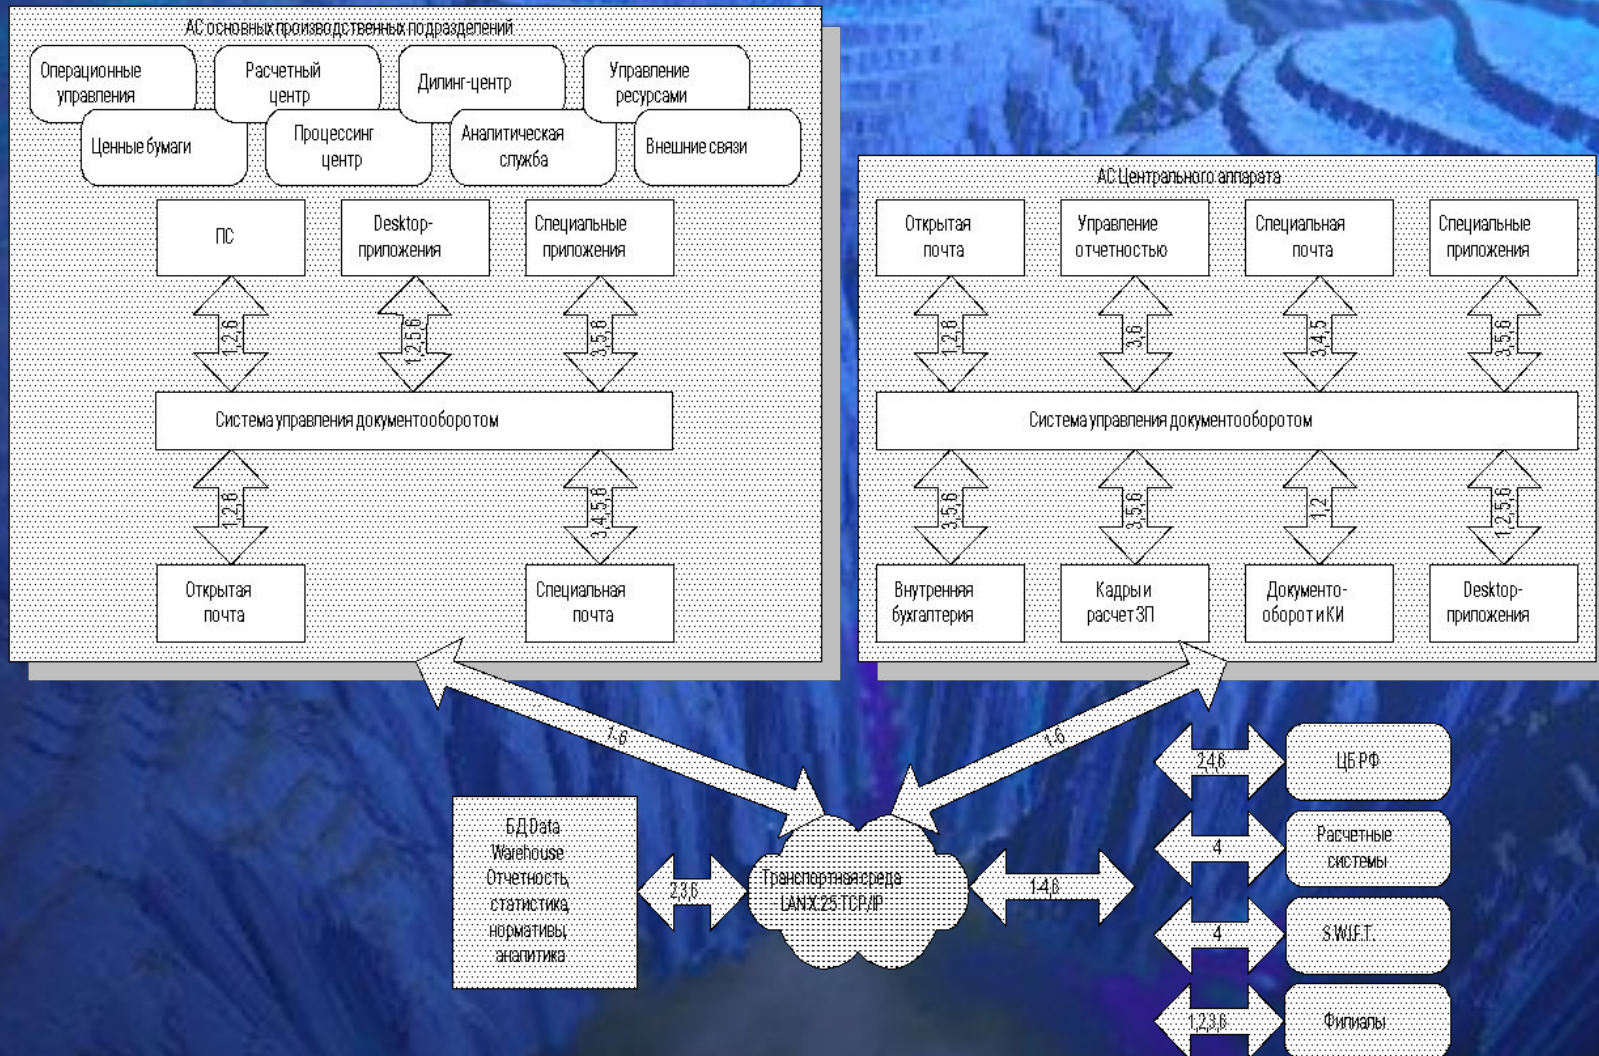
АС основных производственных подразделений

Операционные управления

Расчетный центр

Дилинг-центр

Управление ресурсами

Ценные бумаги

Процессинг центр

Аналитическая служба

Внешние связи

ПС

Desktop-приложения

Специальные приложения

1,2,6

1,2,5,6

3,5,6

Система управления документооборотом

1,2,6

3,4,5,6

Открытая почта

Специальная почта

АС Центрального аппарата

Открытая почта

Управление отчетностью

Специальная почта

Специальные приложения

1,2,6

3,6

3,4,5

3,5,6

Система управления документооборотом

3,5,6

3,5,6

1,2

1,2,5,6

Внутренняя бухгалтерия

Кадры и расчет ЗП

Документооборот и КИ

Desktop-приложения

1-6

1-6

БД Data Warehouse Отчетность, статистика, нормативы, аналитика

2,3,6

Транспортная среда LAN,X.25,TCP/IP

1,4,6

2,4,6

ЦБ РФ

4

Расчетные системы

4

S.W.I.F.T.

1,2,3,6

Филиалы